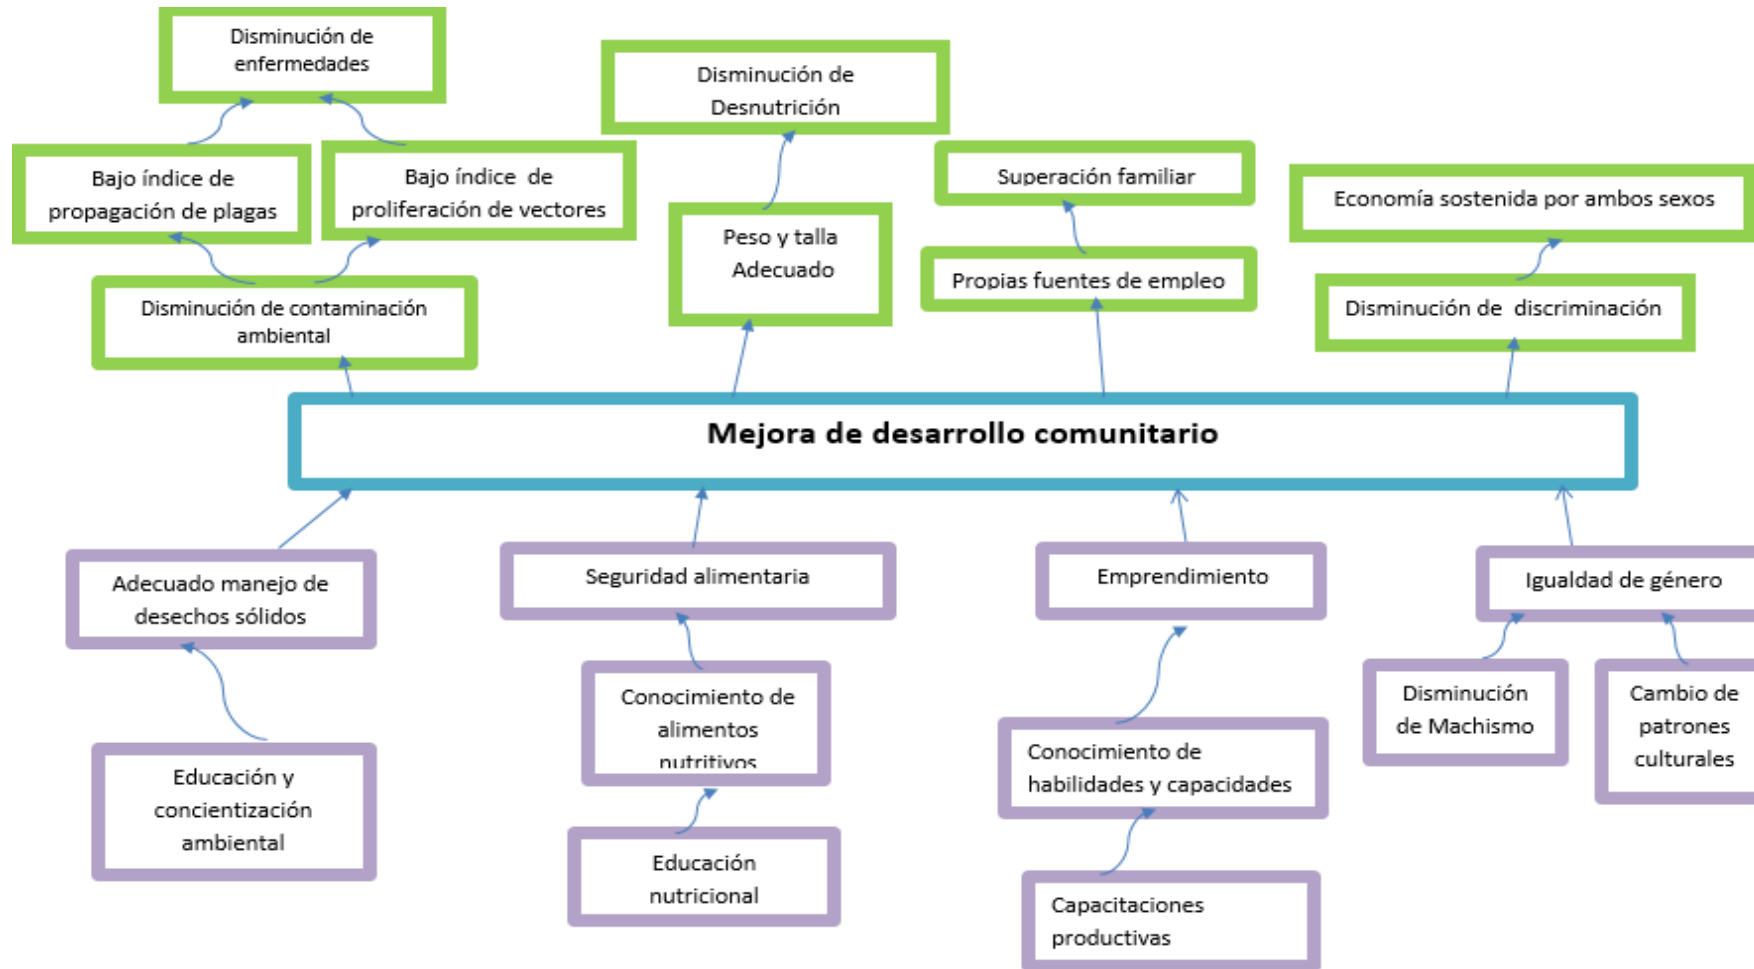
Disminución de enfermedades

Disminución de Desnutrición

Bajo índice de propagación de plagas

Bajo índice de proliferación de vectores

Superación familiar

Economía sostenida por ambos sexos

Peso y talla Adecuado

Propias fuentes de empleo

Disminución de contaminación ambiental

Disminución de discriminación

Mejora de desarrollo comunitario

Adecuado manejo de desechos sólidos

Seguridad alimentaria

Emprendimiento

Igualdad de género

Conocimiento de alimentos nutritivos

Disminución de Machismo

Cambio de patrones culturales

Educación y concientización ambiental

Conocimiento de habilidades y capacidades

Educación nutricional

Capacitaciones productivas